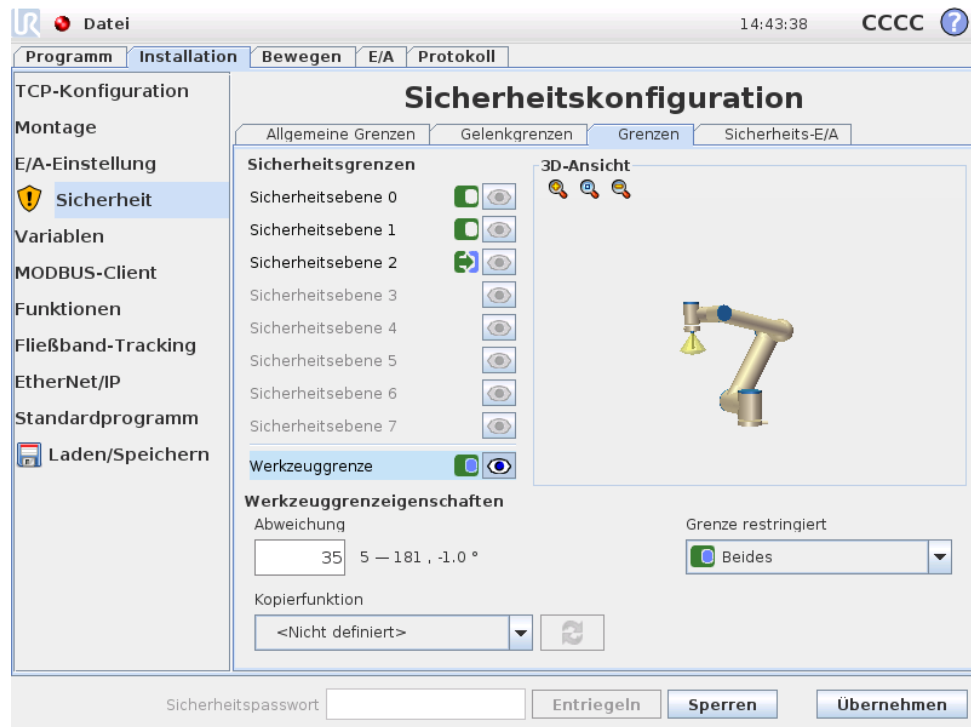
Datei

14:43:38 CCCC ?

Programm | Installation | Bewegen | E/A | Protokoll

TCP-Konfiguration
Montage
E/A-Einstellung
Sicherheit
Variablen
MODBUS-Client
Funktionen
Fließband-Tracking
EtherNet/IP
Standardprogramm
Laden/Speichern

Sicherheitskonfiguration

Allgemeine Grenzen | Gelenkgrenzen | Grenzen | Sicherheits-E/A

Sicherheitsgrenzen

Sicherheitsebene 0
Sicherheitsebene 1
Sicherheitsebene 2
Sicherheitsebene 3
Sicherheitsebene 4
Sicherheitsebene 5
Sicherheitsebene 6
Sicherheitsebene 7
Werkzeuggrenze

3D-Ansicht

Werkzeuggrenzeigenschaften

Abweichung

35 5 — 181 , -1.0 °

Grenze restringiert

Beides

Kopierfunktion

<Nicht definiert>

Sicherheitspasswort

Entriegeln

Sperren

Übernehmen